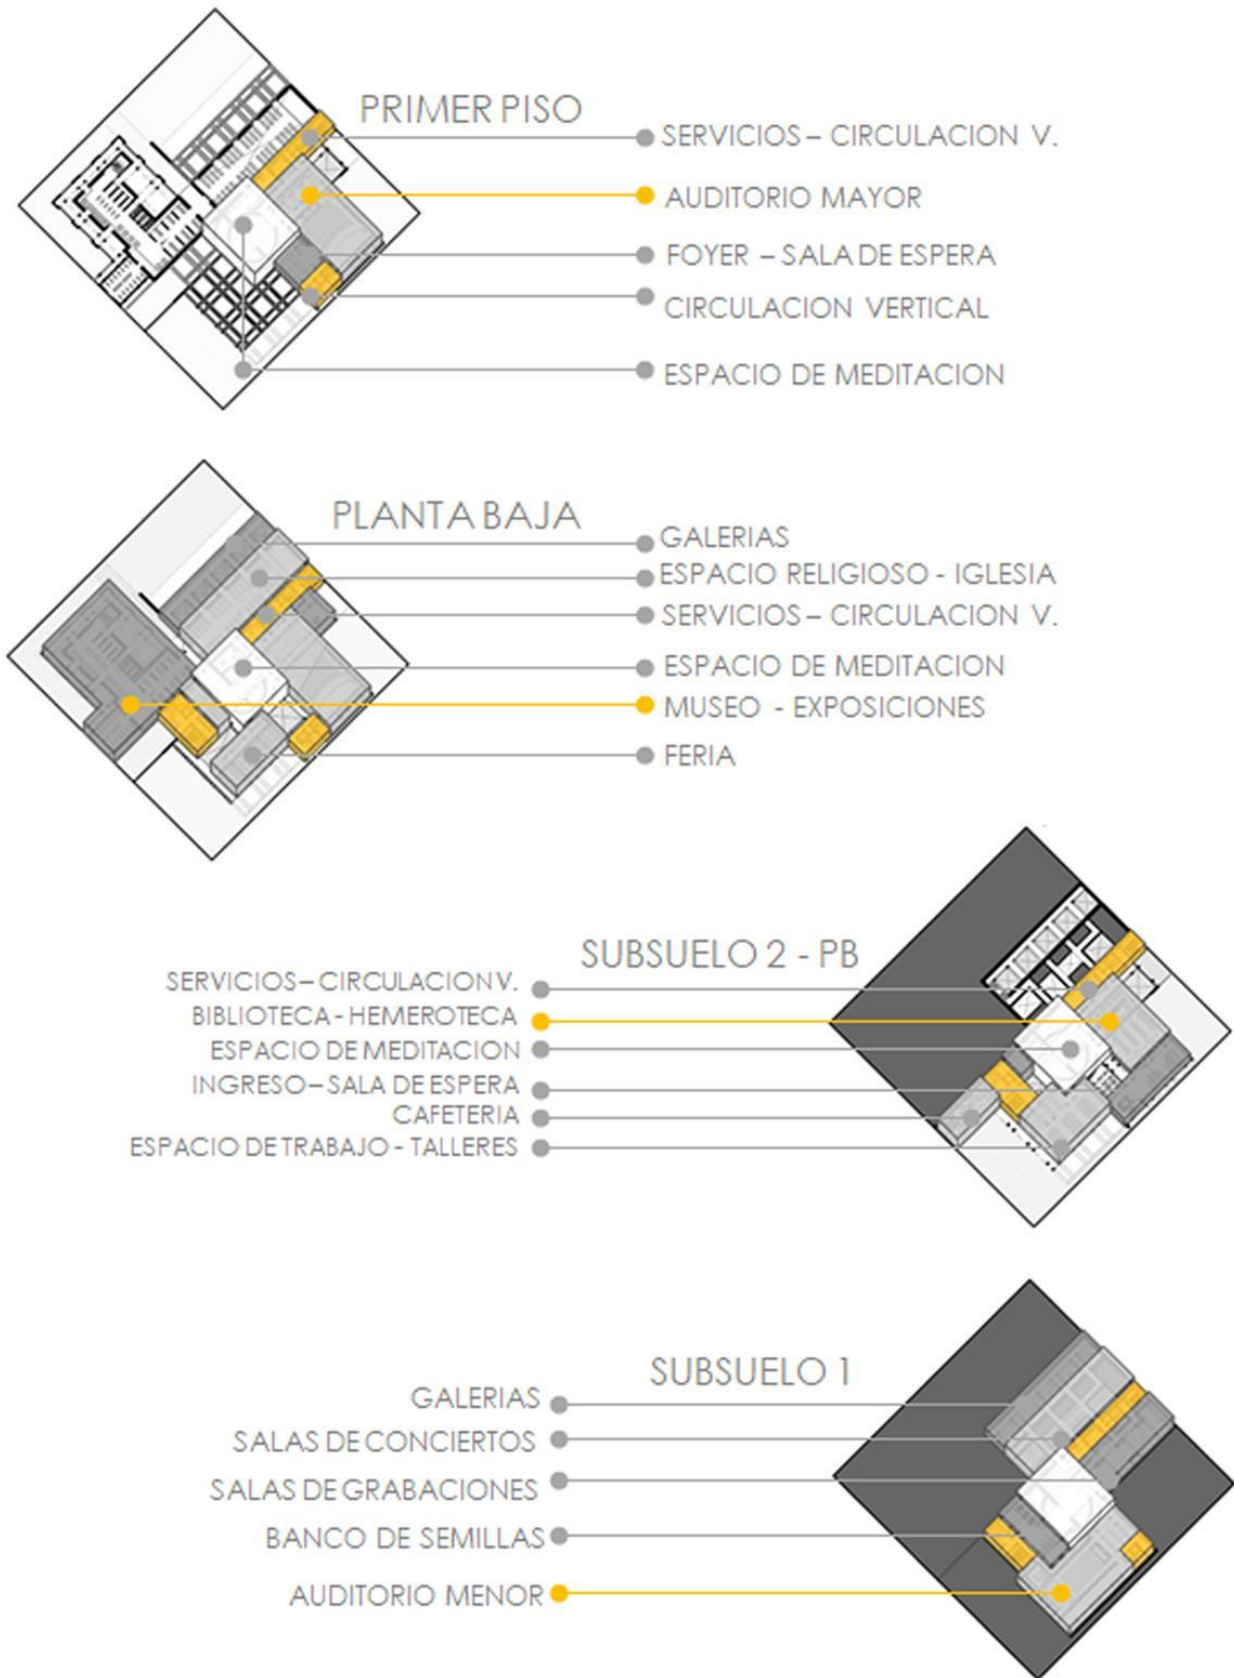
PRIMER PISO

SERVICIOS – CIRCULACION V.
AUDITORIO MAYOR
FOYER – SALA DE ESPERA
CIRCULACION VERTICAL
ESPACIO DE MEDITACION

PLANTA BAJA

GALERIAS
ESPACIO RELIGIOSO - IGLESIA
SERVICIOS – CIRCULACION V.
ESPACIO DE MEDITACION
MUSEO - EXPOSICIONES
FERIA

SUBSUELO 2 - PB

SERVICIOS – CIRCULACION V.
BIBLIOTECA - HEMEROTECA
ESPACIO DE MEDITACION
INGRESO – SALA DE ESPERA
CAFETERIA
ESPACIO DE TRABAJO - TALLERES

SUBSUELO 1

GALERIAS
SALAS DE CONCIERTOS
SALAS DE GRABACIONES
BANCO DE SEMILLAS
AUDITORIO MENOR